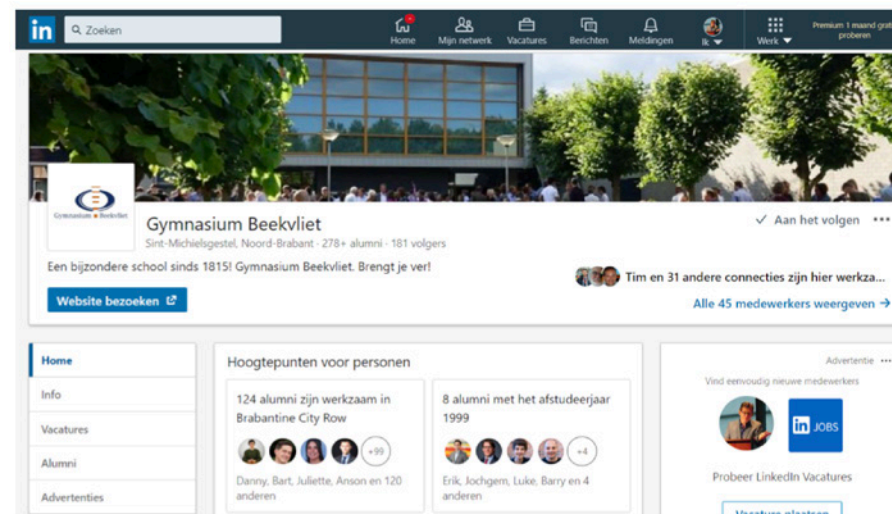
in Zoeken

Home Mijn netwerk Vacatures Berichten Meldingen Ik Werk Premium 1 maand grat proberen

Gymnasium Beekvliet

Gymnasium Beekvliet
Sint-Michielsgestel, Noord-Brabant · 278+ alumni · 181 volgers

✓ Aan het volgen •••

Een bijzondere school sinds 1815! Gymnasium Beekvliet. Brengt je ver!

Tim en 31 andere connecties zijn hier werkza...

Website bezoeken

Alle 45 medewerkers weergeven →

Home
Info
Vacatures
Alumni
Advertenties

Hoogtepunten voor personen

124 alumni zijn werkzaam in Brabantine City Row

+99

Danny, Bart, Juliette, Anson en 120 anderen

8 alumni met het afstudeerjaar 1999

+4

Erik, Jochgem, Luke, Barry en 4 anderen

Advertentie •••

Vind eenvoudig nieuwe medewerkers

in JOBS

Probeer LinkedIn Vacatures

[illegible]